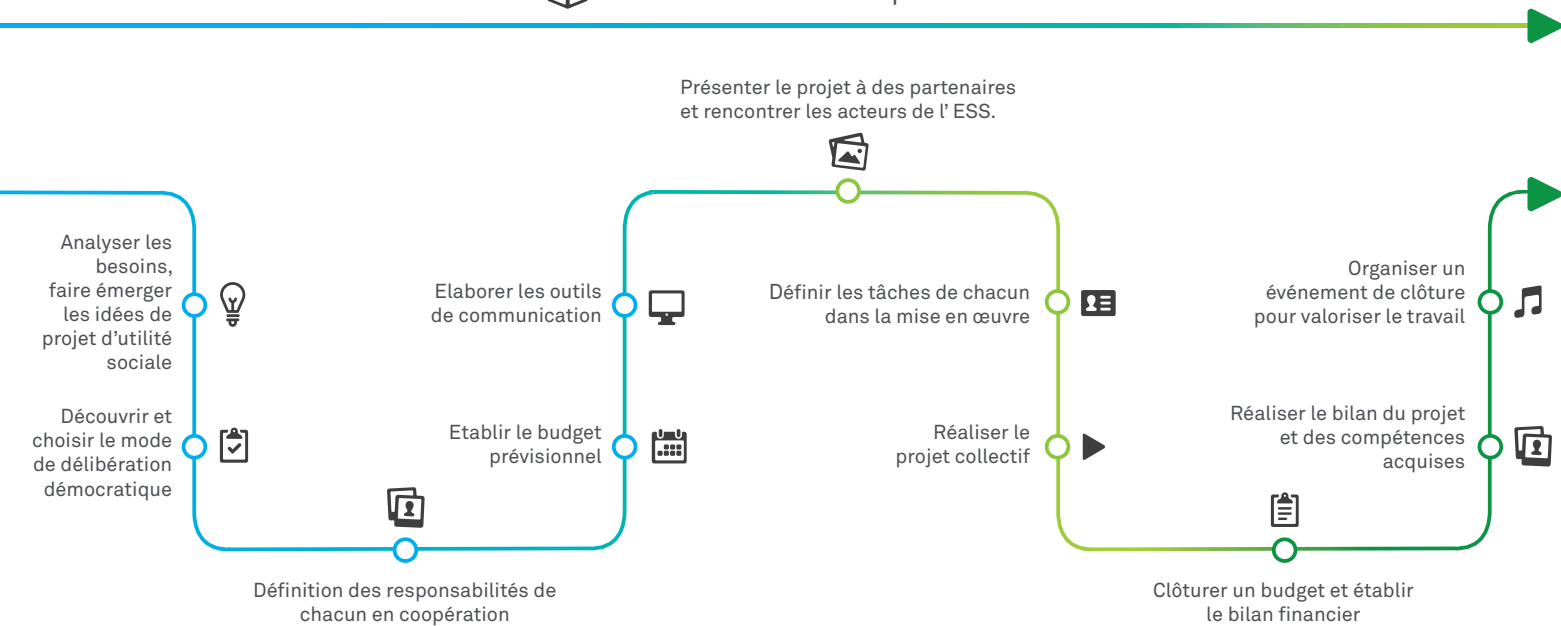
Analyser les besoins, faire émerger les idées de projet d'utilité sociale

Découvrir et choisir le mode de délibération démocratique

Définition des responsabilités de chacun en coopération

Elaborer les outils de communication

Etablir le budget prévisionnel

Présenter le projet à des partenaires et rencontrer les acteurs de l' ESS.

Définir les tâches de chacun dans la mise en œuvre

Réaliser le projet collectif

Clôturer un budget et établir le bilan financier

Réaliser le bilan du projet et des compétences acquises

Organiser un événement de clôture pour valoriser le travail